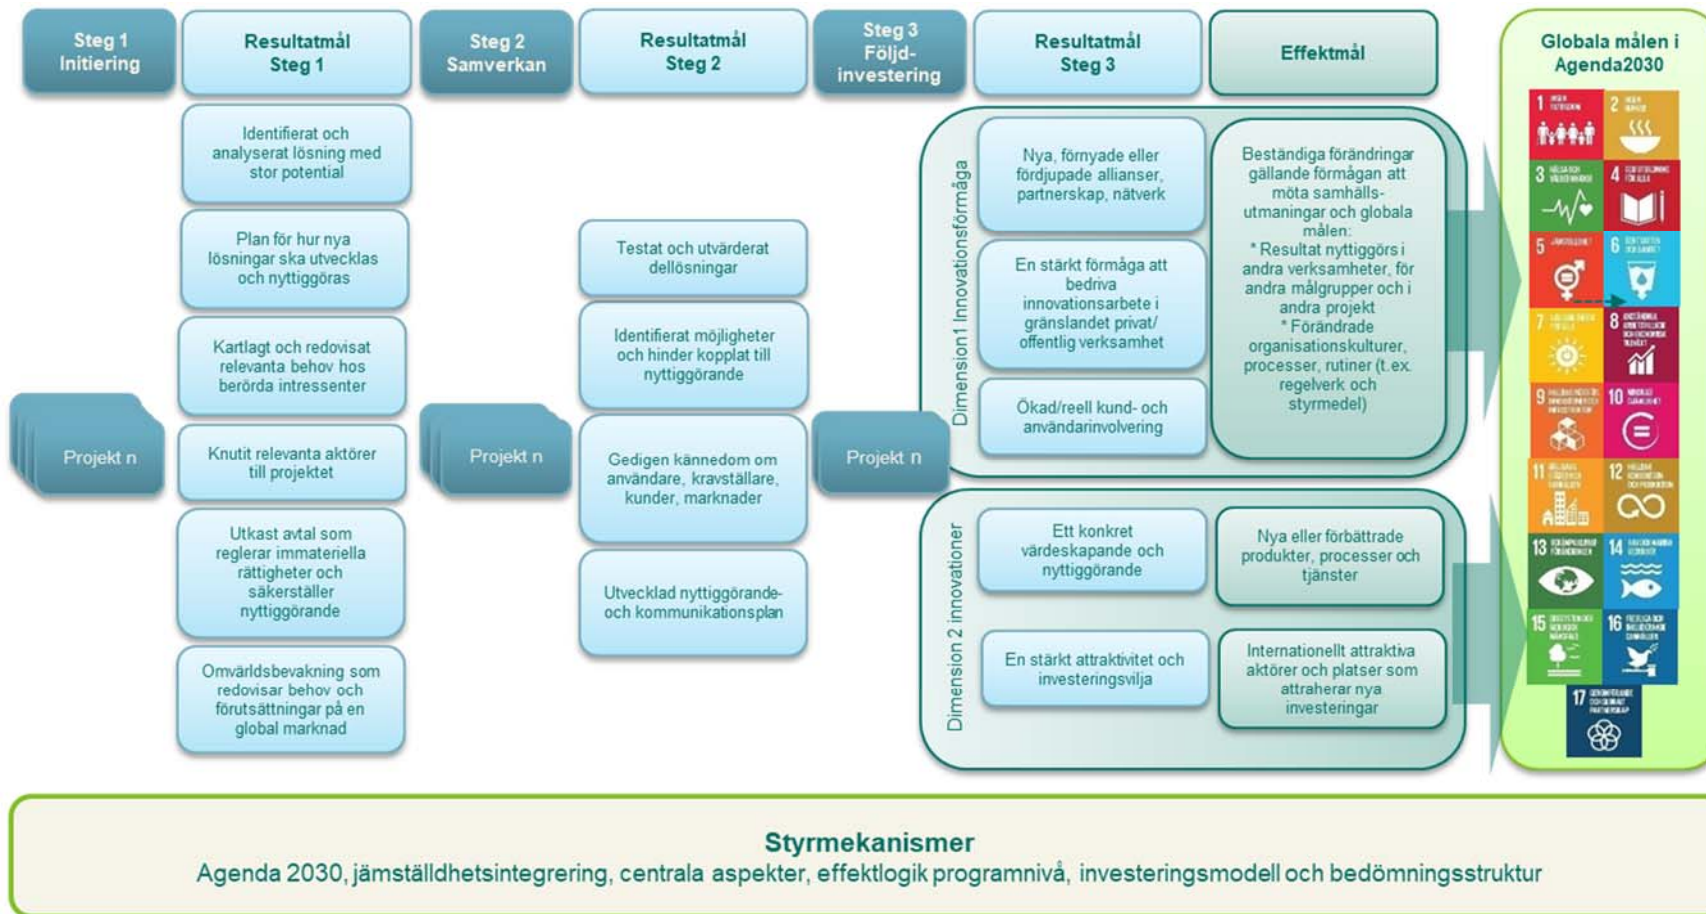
Steg 1 Initiering

Resultatmål Steg 1

Steg 2 Samverkan

Resultatmål Steg 2

Steg 3 Följd-investering

Resultatmål Steg 3

Effektmål

Globala målen i Agenda2030

Identifierat och analyserat lösning med stor potential

Plan för hur nya lösningar ska utvecklas och nyttiggöras

Kartlagt och redovisat relevanta behov hos berörda intressenter

Knutit relevanta aktörer till projektet

Utkast avtal som reglerar immateriella rättigheter och säkerställer nyttiggörande

Omvärldsbevakning som redovisar behov och förutsättningar på en global marknad

Projekt n

Testat och utvärderat dellösningar

Identifierat möjligheter och hinder kopplat till nyttiggörande

Gedigen kännedom om användare, kravställare, kunder, marknader

Utvecklad nyttiggörande- och kommunikationsplan

Projekt n

Projekt n

Dimension1 Innovationsförmåga

Nya, förnyade eller fördjupade allianser, partnerskap, nätverk

En stärkt förmåga att bedriva innovationsarbete i gränslandet privat/ offentlig verksamhet

Ökad/reell kund- och användarinvolvering

Beständiga förändringar gällande förmågan att möta samhälls-utmaningar och globala målen:
* Resultat nyttiggörs i andra verksamheter, för andra målgrupper och i andra projekt
* Förändrade organisationskulturer, processer, rutiner (t.ex. regelverk och styrmedel)

Dimension 2 innovationer

Ett konkret värdeskapande och nyttiggörande

Nya eller förbättrade produkter, processer och tjänster

En stärkt attraktivitet och investeringsvilja

Internationellt attraktiva aktörer och platser som attraherar nya investeringar

1 2 3 4 5 6 7 8 9 10 11 12 13 14 15 16 17

Styrmekanismer
Agenda 2030, jämställdhetsintegrering, centrala aspekter, effektlogik programnivå, investeringsmodell och bedömningsstruktur